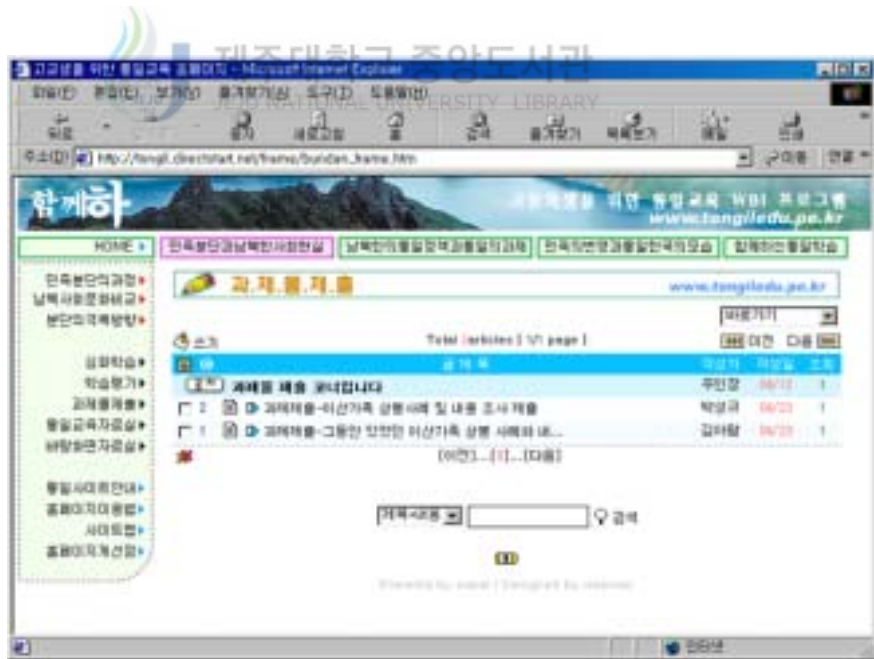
제주대학교 중앙도서관
JEJU NATIONAL UNIVERSITY LIBRARY

고교생을 위한 통일교육 홈페이지 - Microsoft Internet Explorer

파일(F) 편집(E) 보기(V) 즐겨찾기(A) 도구(T) 도움말(H)

뒤로 중지 새로고침 홈 검색 즐겨찾기 미디어 메일 인쇄

주소(D) http://tongil.directstart.net/frame/bundan_frame.htm 이동 연결

함께하는
고등학생을 위한 통일교육 WBI 프로그램
www.tongiledu.pe.kr

HOME ▸ 민족분단과남북한사회현실 남북한의통일정책과통일의과제 민족의분단과통일한국의모습 함께하는통일학습

민족분단의과정 ▸
남북사회문화비교 ▸
분단의극복방향 ▸

심화학습 ▸
학습평가 ▸
과제물제출 ▸
통일교육자료실 ▸
바탕화면자료실 ▸

통일사이트안내 ▸
홈페이지이용법 ▸
사이트맵 ▸
홈페이지개선점 ▸

과제물제출
www.tongiledu.pe.kr

바로가기

쓰기
Total [articles] [ 1/1 page ]
이전 다음

| | 글제목 | 작성자 | 작성일 | 조회 |
|---|---|---|---|---|
| | 과제물 제출 공지합니다 | 주인장 | 06/17 | 1 |
| 2 | 과제제출-이산가족 상봉사례 및 내용 조사 제출 | 박영규 | 06/23 | 1 |
| 1 | 과제제출-그동안 있었던 이산가족 상봉 사례와 내... | 김아람 | 06/23 | 1 |

[이전1...[1]...[다음]

제목+내용 검색

Powered by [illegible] / Designed by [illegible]

인터넷